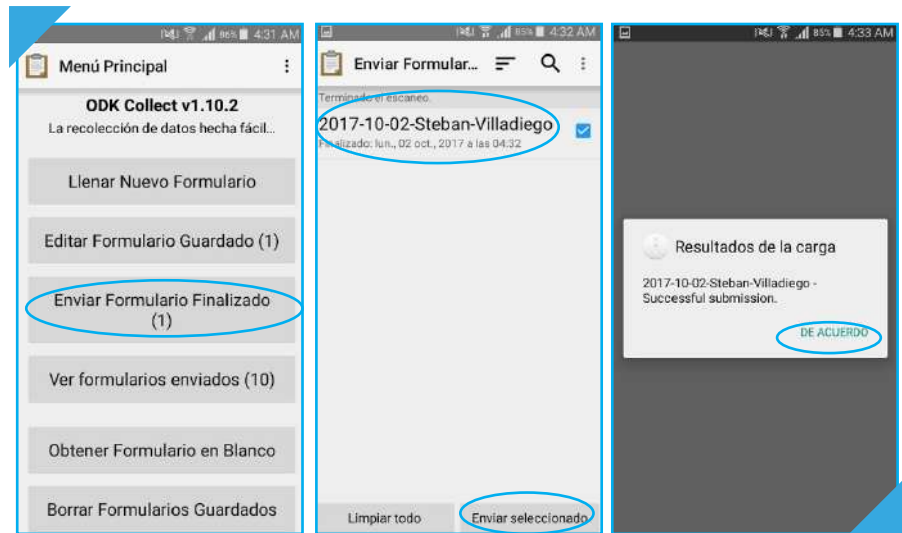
86% 4:31 AM

Menú Principal

ODK Collect v1.10.2

La recolección de datos hecha fácil...

Llenar Nuevo Formulario

Editar Formulario Guardado (1)

Enviar Formulario Finalizado (1)

Ver formularios enviados (10)

Obtener Formulario en Blanco

Borrar Formularios Guardados

85% 4:32 AM

Enviar Formular...

Terminado el escaneo.

2017-10-02-Steban-Villadiego

Finalizado: lun., 02 oct., 2017 a las 04:32

Limpiar todo

Enviar seleccionado

85% 4:33 AM

Resultados de la carga

2017-10-02-Steban-Villadiego - Successful submission.

DE ACUERDO